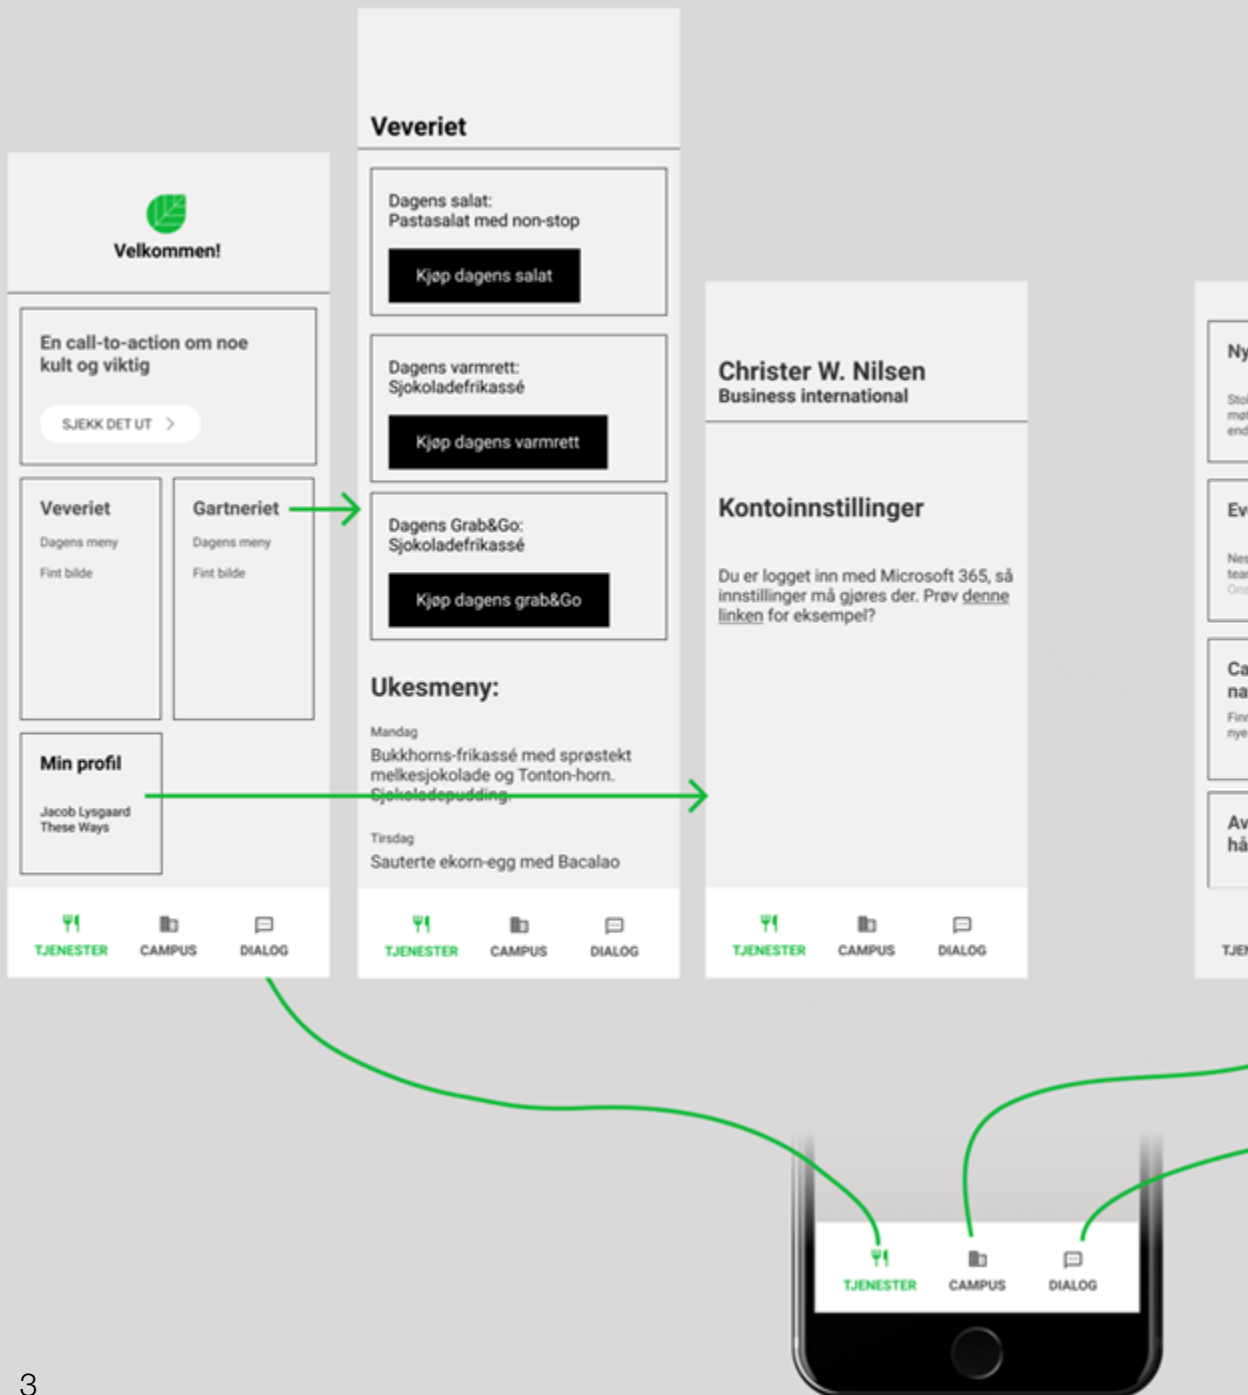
Velkommen!

En call-to-action om noe kult og viktig

SJEKK DET UT >

Veveriet
Dagens meny
Fint bilde

Gartneriet
Dagens meny
Fint bilde

Min profil
Jacob Lysgaard
These Ways

TJENESTER CAMPUS DIALOG

Veveriet

Dagens salat:
Pastasalat med non-stop

Kjøp dagens salat

Dagens varmrett:
Sjokoladefrikassé

Kjøp dagens varmrett

Dagens Grab&Go:
Sjokoladefrikassé

Kjøp dagens grab&Go

Ukesmeny:

Mandag
Bukkhorns-frikassé med sprøstekt melkesjokolade og Tonton-horn. Sjokoladepudding.

Tirsdag
Sauterte ekorn-egg med Bacalao

TJENESTER CAMPUS DIALOG

Christer W. Nilsen
Business international

Kontoinnstillinger

Du er logget inn med Microsoft 365, så innstillinger må gjøres der. Prøv denne linken for eksempel?

TJENESTER CAMPUS DIALOG

Ny
Sto
mø
end

Ev
Nes
tea
Ons

Ca
na
Fin
nye

Av
hå

TJE

TJENESTER CAMPUS DIALOG

3